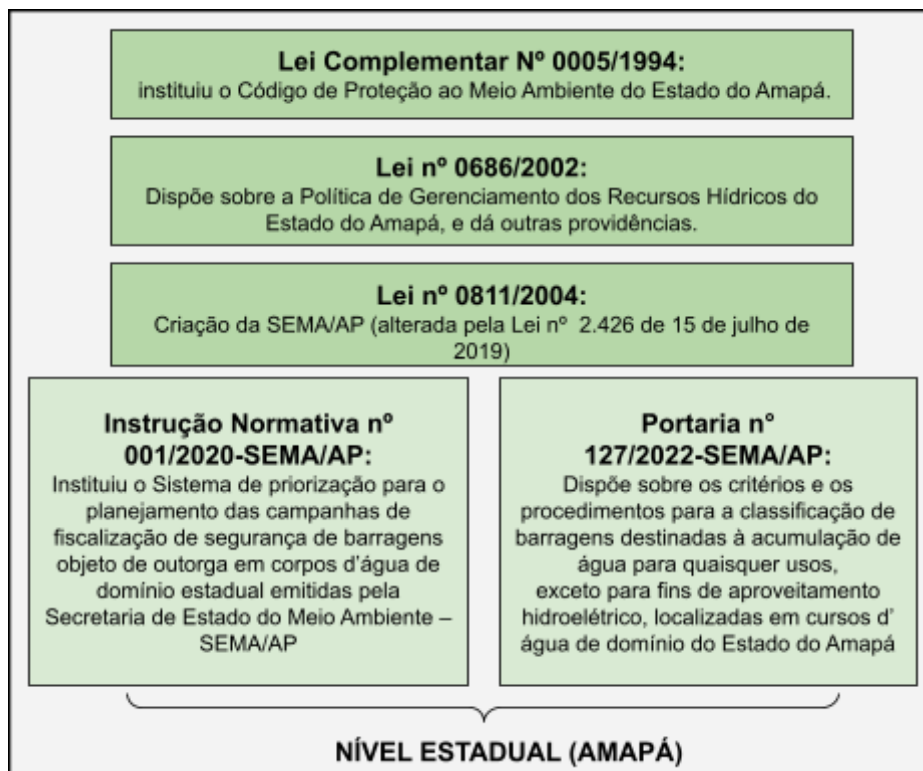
Lei Complementar Nº 0005/1994:
instituiu o Código de Proteção ao Meio Ambiente do Estado do Amapá.

Lei nº 0686/2002:
Dispõe sobre a Política de Gerenciamento dos Recursos Hídricos do Estado do Amapá, e dá outras providências.

Lei nº 0811/2004:
Criação da SEMA/AP (alterada pela Lei nº 2.426 de 15 de julho de 2019)

Instrução Normativa nº 001/2020-SEMA/AP:
Instituiu o Sistema de priorização para o planejamento das campanhas de fiscalização de segurança de barragens objeto de outorga em corpos d'água de domínio estadual emitidas pela Secretaria de Estado do Meio Ambiente – SEMA/AP

Portaria n° 127/2022-SEMA/AP:
Dispõe sobre os critérios e os procedimentos para a classificação de barragens destinadas à acumulação de água para quaisquer usos, exceto para fins de aproveitamento hidroelétrico, localizadas em cursos d' água de domínio do Estado do Amapá

NÍVEL ESTADUAL (AMAPÁ)